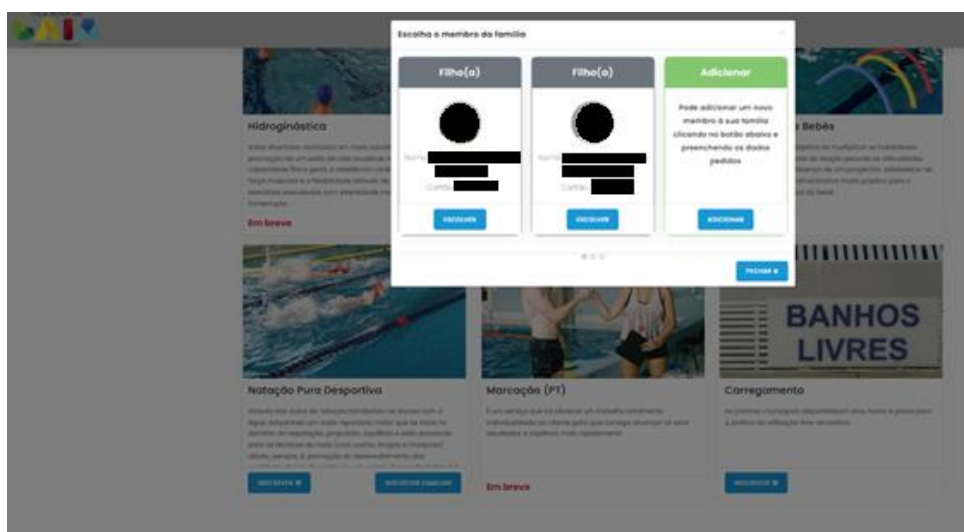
Escolha o membro da família

Filho(a)

Nome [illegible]

Cartão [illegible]

ESCOLHER

Filho(a)

Nome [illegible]

Cartão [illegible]

ESCOLHER

Adicionar

Pode adicionar um novo membro à sua família clicando no botão abaixo e preenchendo os dados pedidos

ADICIONAR

FECHAR

Hidroginástica

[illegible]

Em breve

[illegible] Bebés

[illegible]

BANHOS LIVRES

Natação Pura Desportiva

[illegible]

INSCREVER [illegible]

Marcação (PT)

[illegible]

Em breve

Carregamento

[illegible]

INSCREVER